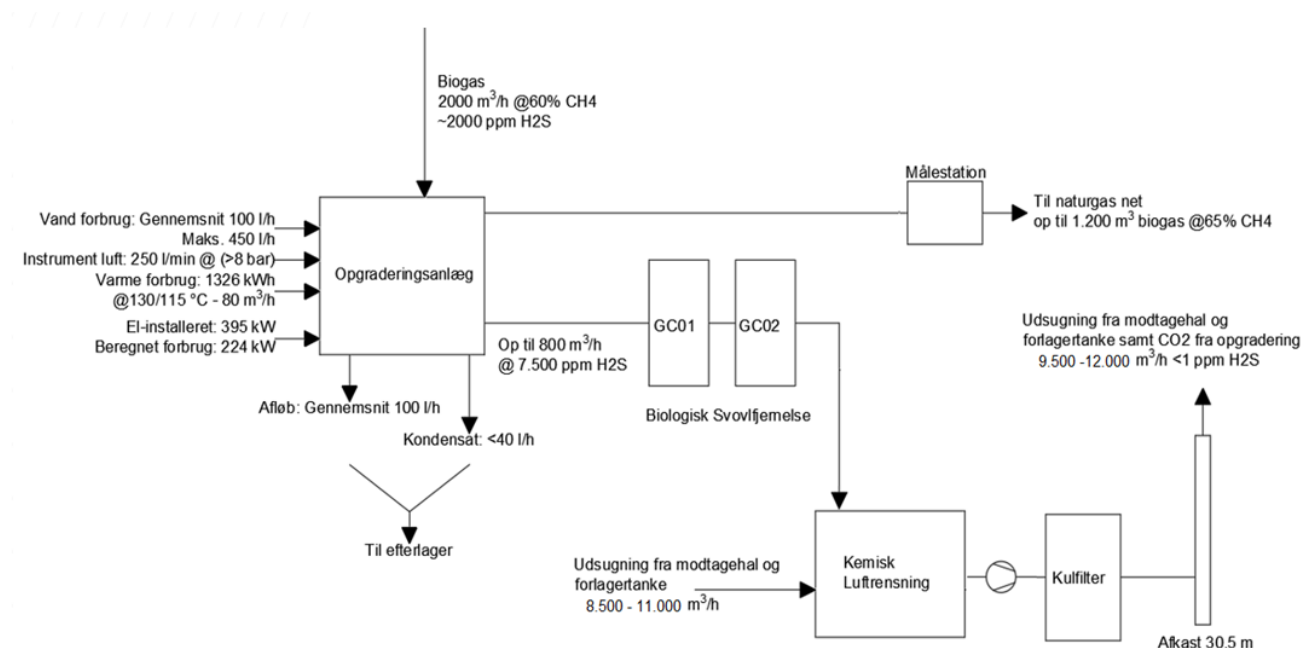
Biogas
2000 $m^3$/h @60% CH4
~2000 ppm H2S

Vand forbrug: Gennemsnit 100 l/h
Maks. 450 l/h
Instrument luft: 250 l/min @ (>8 bar)
Varme forbrug: 1326 kWh
@130/115 °C - 80 $m^3$/h
El-installeret: 395 kW
Beregnet forbrug: 224 kW

Opgraderingsanlæg

Målestation

Til naturgas net
op til 1.200 $m^3$ biogas @65% CH4

GC01

GC02

Op til 800 $m^3$/h
@ 7.500 ppm H2S

Biologisk Svovlfjernelse

Udsugning fra modtagehal og forlagertanke samt CO2 fra opgradering
9.500 -12.000 $m^3$/h <1 ppm H2S

Afløb: Gennemsnit 100 l/h

Kondensat: <40 l/h

Til efterlager

Udsugning fra modtagehal og forlagertanke
8.500 - 11.000 $m^3$/h

Kemisk Luftrensning

Kulfilter

Afkast 30.5 m